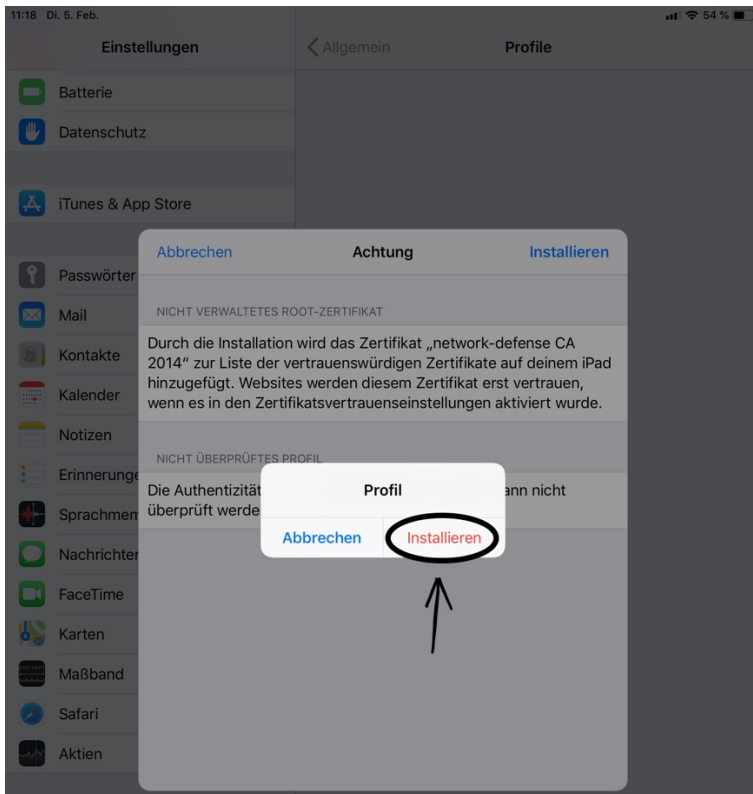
11:18 Di. 5. Feb.

54 %

Einstellungen

Allgemein

Profile

Batterie

Datenschutz

iTunes & App Store

Passwörter

Mail

Kontakte

Kalender

Notizen

Erinnerunge

Sprachmem

Nachrichten

FaceTime

Karten

Maßband

Safari

Aktien

Abbrechen

Achtung

Installieren

NICHT VERWALTETES ROOT-ZERTIFIKAT

Durch die Installation wird das Zertifikat „network-defense CA 2014" zur Liste der vertrauenswürdigen Zertifikate auf deinem iPad hinzugefügt. Websites werden diesem Zertifikat erst vertrauen, wenn es in den Zertifikatsvertrauenseinstellungen aktiviert wurde.

NICHT ÜBERPRÜFTES PROFIL

Die Authentizität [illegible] ann nicht überprüft werde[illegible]

Profil

Abbrechen

Installieren